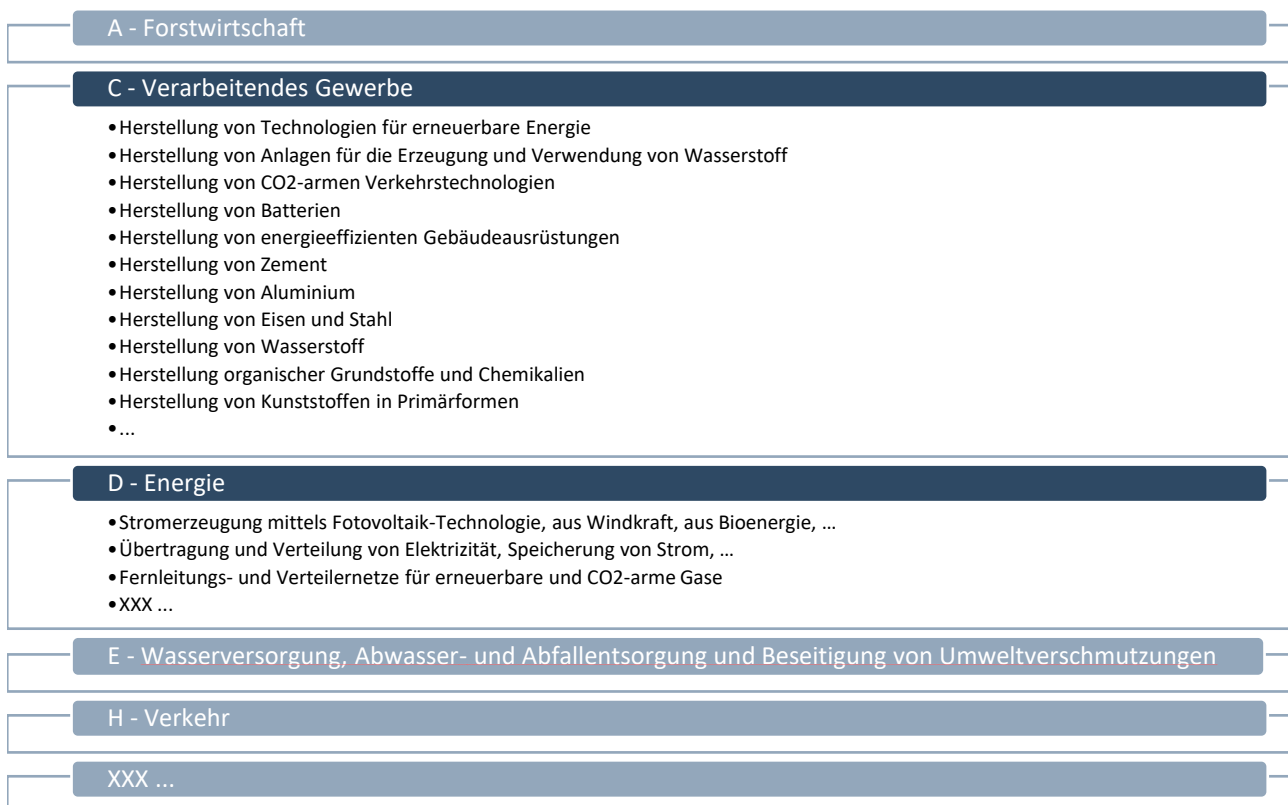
A - Forstwirtschaft

C - Verarbeitendes Gewerbe

- Herstellung von Technologien für erneuerbare Energie
- Herstellung von Anlagen für die Erzeugung und Verwendung von Wasserstoff
- Herstellung von CO2-armen Verkehrstechnologien
- Herstellung von Batterien
- Herstellung von energieeffizienten Gebäudeausrüstungen
- Herstellung von Zement
- Herstellung von Aluminium
- Herstellung von Eisen und Stahl
- Herstellung von Wasserstoff
- Herstellung organischer Grundstoffe und Chemikalien
- Herstellung von Kunststoffen in Primärformen
- ...

D - Energie

- Stromerzeugung mittels Fotovoltaik-Technologie, aus Windkraft, aus Bioenergie, …
- Übertragung und Verteilung von Elektrizität, Speicherung von Strom, …
- Fernleitungs- und Verteilernetze für erneuerbare und CO2-arme Gase
- XXX ...

E - Wasserversorgung, Abwasser- und Abfallentsorgung und Beseitigung von Umweltverschmutzungen

H - Verkehr

XXX ...